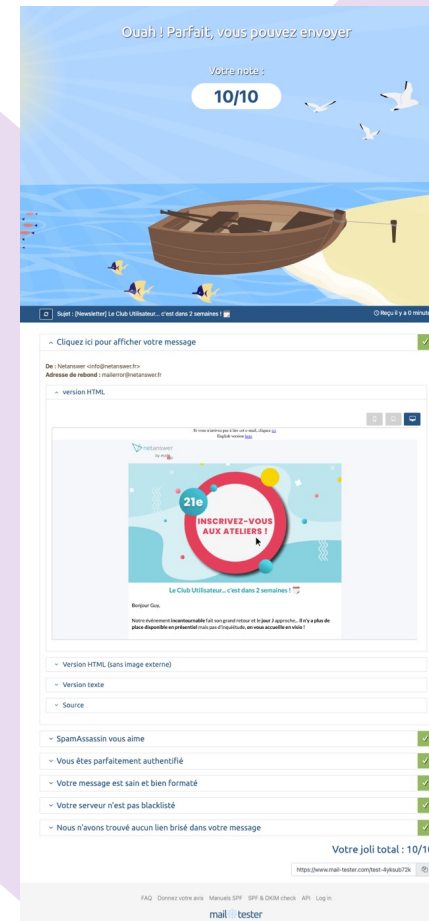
Ouah ! Parfait, vous pouvez envoyer

Votre note :

10/10

Sujet : [Newsletter] Le Club Utilisateur... c'est dans 2 semaines !

Reçu il y a 0 minute

Cliquez ici pour afficher votre message

De : Netanswer <info@netanswer.fr>
Adresse de rebond : mailerror@netanswer.fr

version HTML

Si vous n'arrivez pas à lire ce e-mail, cliquez ici
English version here

netanswer

21e

INSCRIVEZ-VOUS AUX ATELIERS !

Le Club Utilisateur... c'est dans 2 semaines !

Bonjour Guy,

Notre évènement incontournable fait son grand retour et le jour J approche... il n'y a plus de place disponible en présentiel mais pas d'inquiétude, on vous accueille en visio !

Version HTML (sans image externe)

Version texte

Source

SpamAssassin vous aime

Vous êtes parfaitement authentifié

Votre message est sain et bien formaté

Votre serveur n'est pas blacklisté

Nous n'avons trouvé aucun lien brisé dans votre message

Votre joli total : 10/10

https://www.mail-tester.com/test-4ykaub72k

FAQ Donnez votre avis Manuels SPF SPF & DKIM check API Log in

mail tester